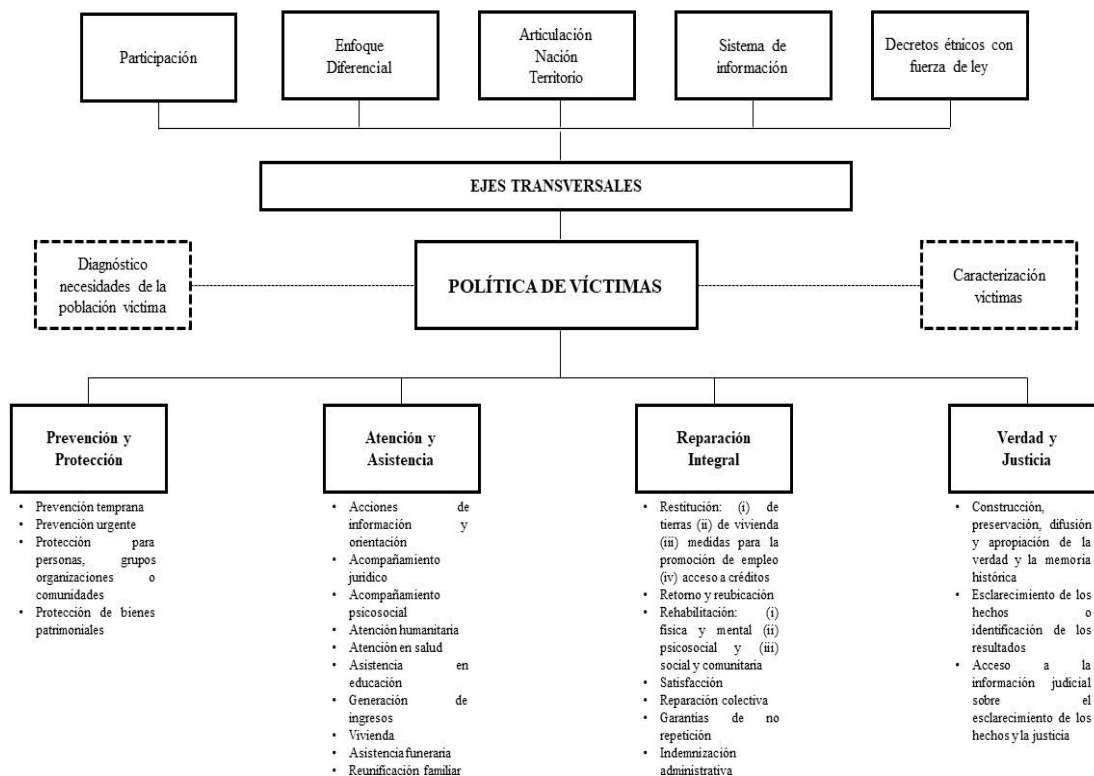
Participación

Enfoque Diferencial

Articulación Nación Territorio

Sistema de información

Decretos étnicos con fuerza de ley

EJES TRANSVERSALES

Diagnóstico necesidades de la población víctima

POLÍTICA DE VÍCTIMAS

Caracterización víctimas

Prevención y Protección

- Prevención temprana
- Prevención urgente
- Protección para personas, grupos organizaciones o comunidades
- Protección de bienes patrimoniales

Atención y Asistencia

- Acciones de información y orientación
- Acompañamiento jurídico
- Acompañamiento psicosocial
- Atención humanitaria
- Atención en salud
- Asistencia en educación
- Generación de ingresos
- Vivienda
- Asistencia funeraria
- Reunificación familiar

Reparación Integral

- Restitución: (i) de tierras (ii) de vivienda (iii) medidas para la promoción de empleo (iv) acceso a créditos
- Retorno y reubicación
- Rehabilitación: (i) física y mental (ii) psicosocial y (iii) social y comunitaria
- Satisfacción
- Reparación colectiva
- Garantías de no repetición
- Indemnización administrativa

Verdad y Justicia

- Construcción, preservación, difusión y apropiación de la verdad y la memoria histórica
- Esclarecimiento de los hechos o identificación de los resultados
- Acceso a la información judicial sobre el esclarecimiento de los hechos y la justicia